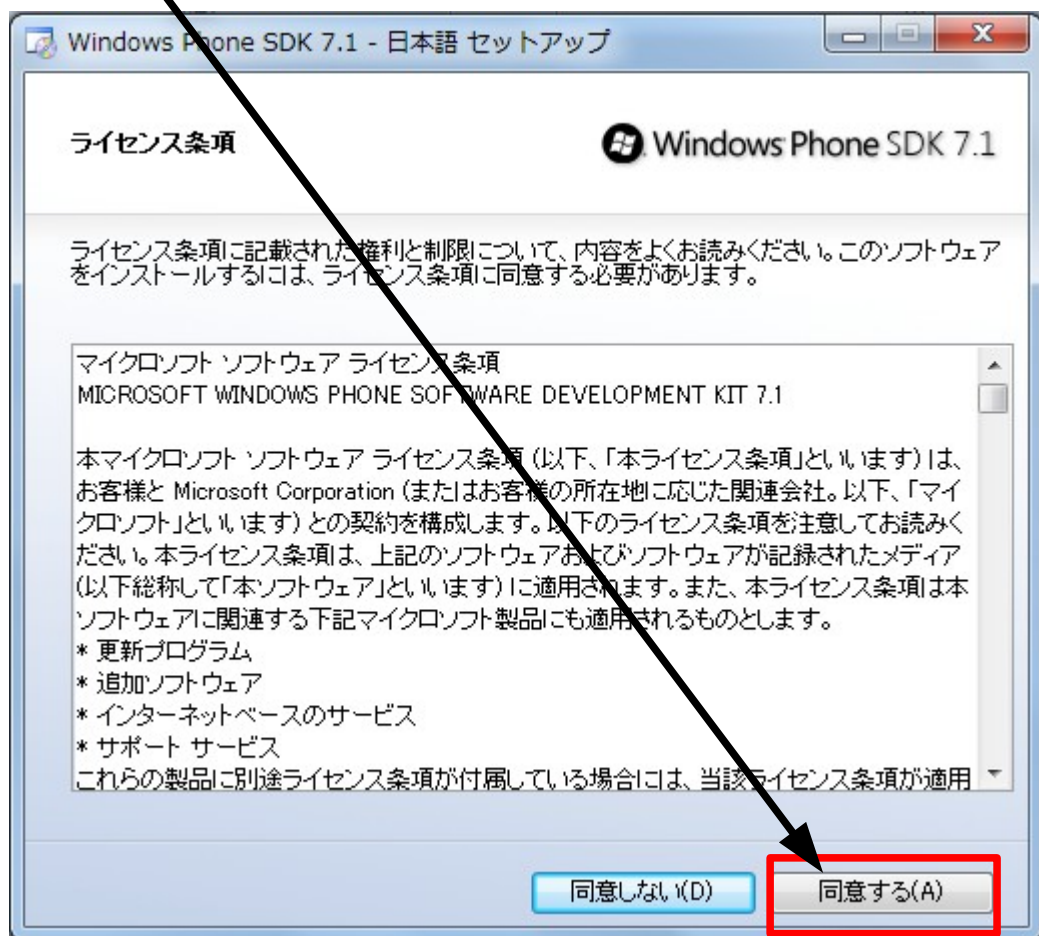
Windows Phone SDK 7.1 - 日本語 セットアップ

ライセンス条項

Windows Phone SDK 7.1

ライセンス条項に記載された権利と制限について、内容をよくお読みください。このソフトウェアをインストールするには、ライセンス条項に同意する必要があります。

マイクロソフト ソフトウェア ライセンス条項
MICROSOFT WINDOWS PHONE SOFTWARE DEVELOPMENT KIT 7.1

本マイクロソフト ソフトウェア ライセンス条項 (以下、「本ライセンス条項」といいます) は、お客様と Microsoft Corporation (またはお客様の所在地に応じた関連会社。以下、「マイクロソフト」といいます) との契約を構成します。以下のライセンス条項を注意してお読みください。本ライセンス条項は、上記のソフトウェアおよびソフトウェアが記録されたメディア (以下総称して「本ソフトウェア」といいます) に適用されます。また、本ライセンス条項は本ソフトウェアに関連する下記マイクロソフト製品にも適用されるものとします。
* 更新プログラム
* 追加ソフトウェア
* インターネットベースのサービス
* サポート サービス
これらの製品に別途ライセンス条項が付属している場合には、当該ライセンス条項が適用

同意しない(D)
同意する(A)